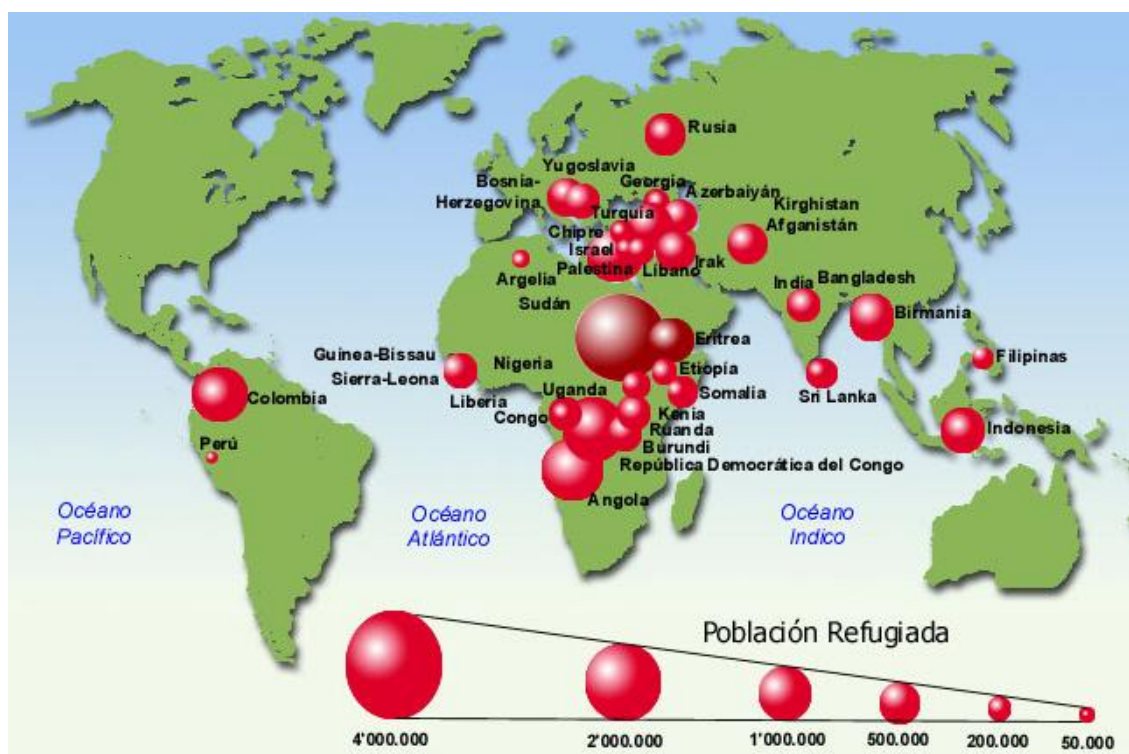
Rusia
Yugoslavia
Bosnia-Herzegovina
Georgia
Azerbaiyán
Kirghistan
Turquía
Chipre
Afganistán
Israel
Irak
Palestina
Líbano
Argelia
India
Bangladesh
Sudán
Birmania
Eritrea
Guinea-Bissau
Nigeria
Filipinas
Etiopía
Sierra-Leona
Uganda
Somalia
Colombia
Sri Lanka
Liberia
Congo
Kenia
Ruanda
Burundi
Indonesia
Perú
República Democrática del Congo
Angola
Océano Pacífico
Océano Atlántico
Océano Indico
Población Refugiada
4'000.000
2'000.000
1'000.000
500.000
200.000
50.000